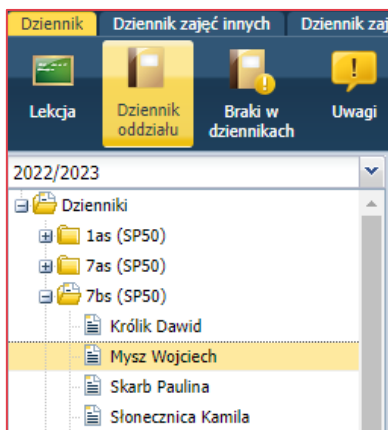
Dziennik
Dziennik zajęć innych
Dziennik zaj

Lekcja
Dziennik oddziału
Braki w dziennikach
Uwagi

2022/2023

Dzienniki
1as (SP50)
7as (SP50)
7bs (SP50)
Królik Dawid
Mysz Wojciech
Skarb Paulina
Słonecznica Kamila